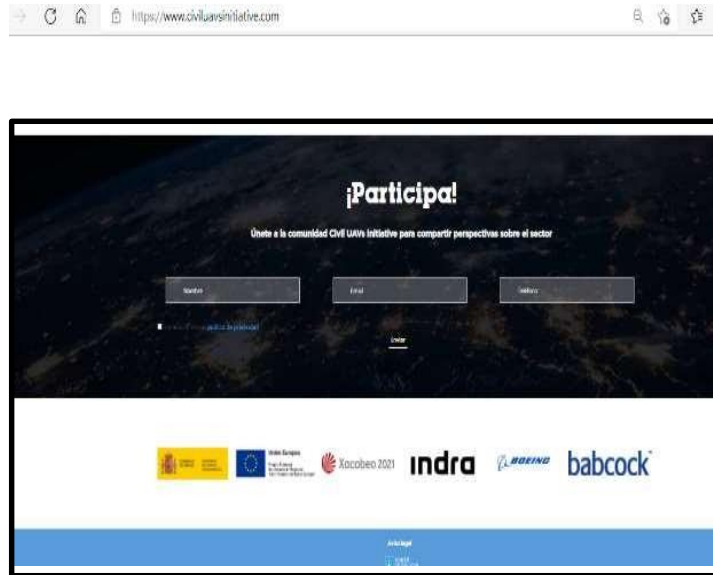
https://www.civiluavsinitiative.com

¡Participa!

Únete a la comunidad Civil UAVs Initiative para compartir perspectivas sobre el sector

Nombre

Email

Teléfono

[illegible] política de privacidad

Enviar

Unión Europea

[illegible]

Xacobeo 2021

indra

BOEING

babcock

Aviso legal

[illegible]